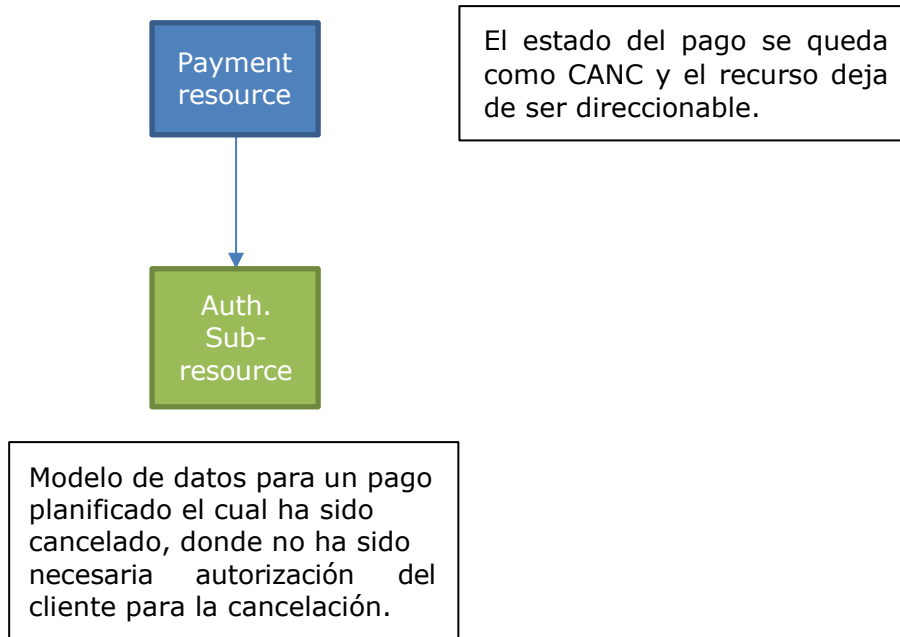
Payment resource

El estado del pago se queda como CANC y el recurso deja de ser direccionable.

Auth. Sub-resource

Modelo de datos para un pago planificado el cual ha sido cancelado, donde no ha sido necesaria autorización del cliente para la cancelación.